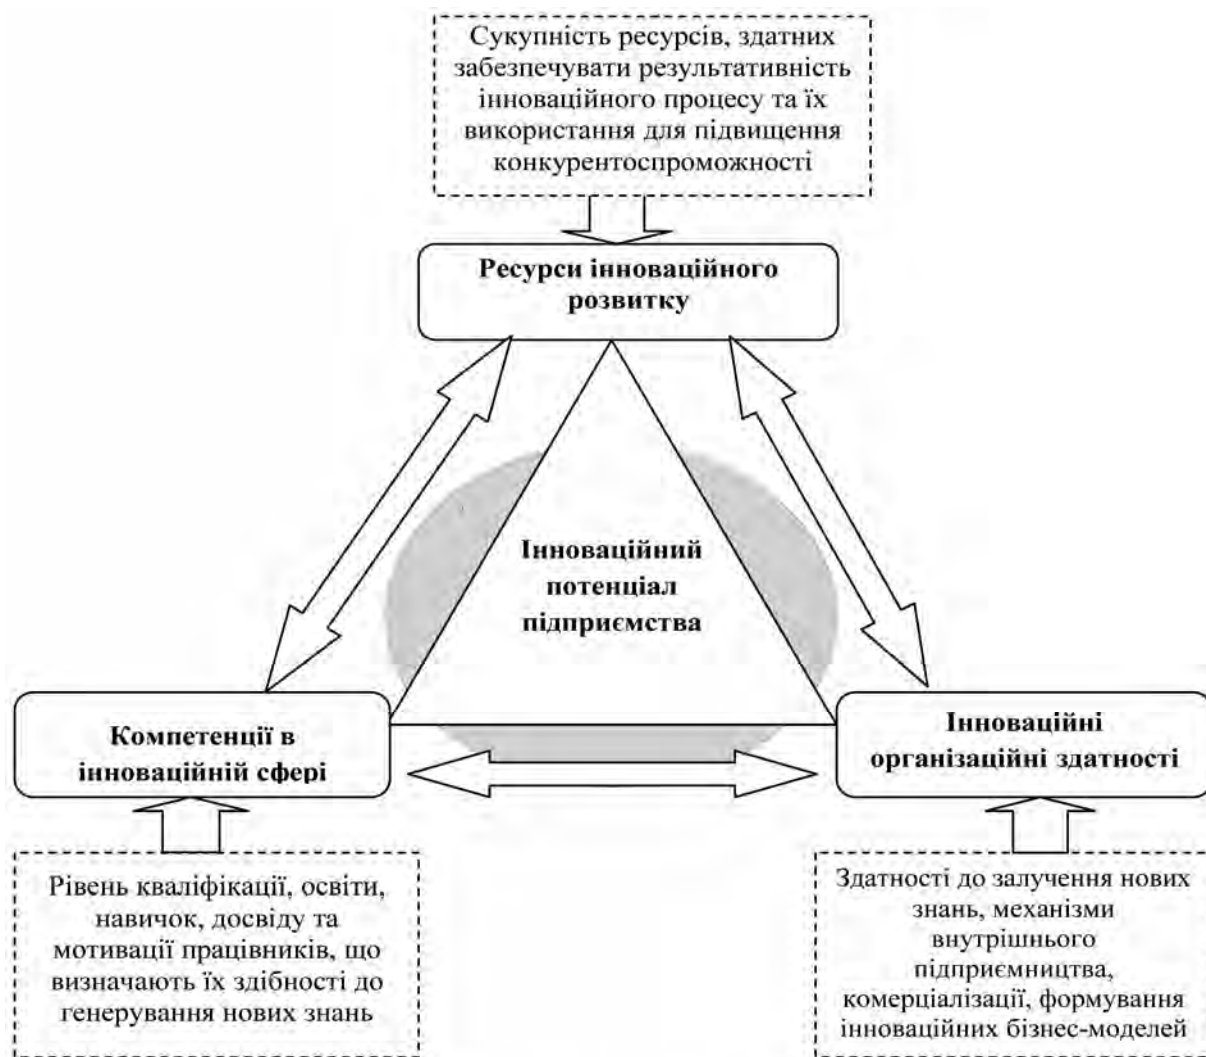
Сукупність ресурсів, здатних забезпечувати результативність інноваційного процесу та їх використання для підвищення конкурентоспроможності

Ресурси інноваційного розвитку

Інноваційний потенціал підприємства

Компетенції в інноваційній сфері

Інноваційні організаційні здатності

Рівень кваліфікації, освіти, навичок, досвіду та мотивації працівників, що визначають їх здібності до генерування нових знань

Здатності до залучення нових знань, механізми внутрішнього підприємництва, комерціалізації, формування інноваційних бізнес-моделей